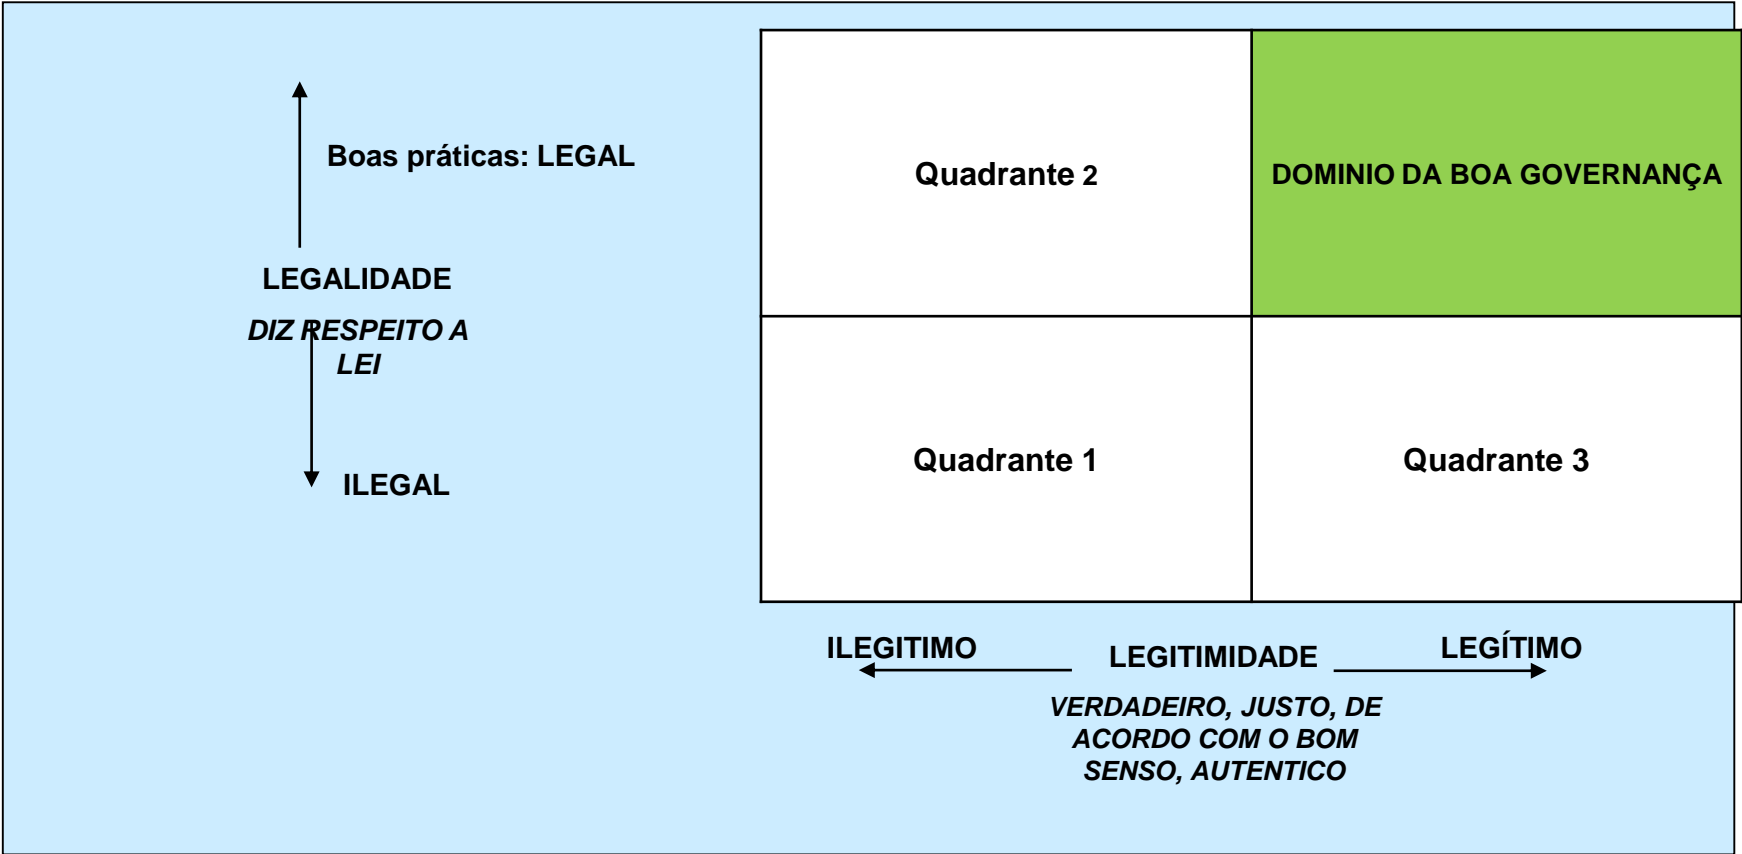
Boas práticas: LEGAL

LEGALIDADE

*DIZ RESPEITO A LEI*

ILEGAL

Quadrante 2

DOMINIO DA BOA GOVERNANÇA

Quadrante 1

Quadrante 3

ILEGITIMO

LEGITIMIDADE

LEGÍTIMO

*VERDADEIRO, JUSTO, DE ACORDO COM O BOM SENSO, AUTENTICO*